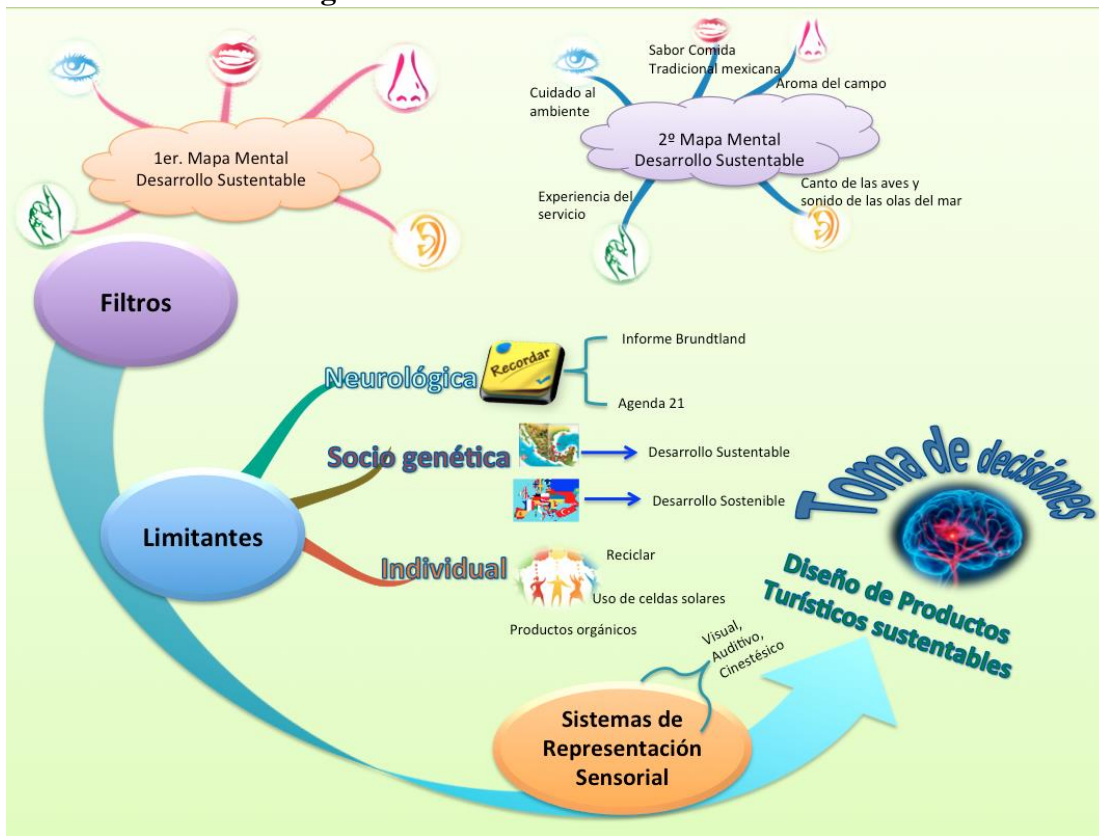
1er. Mapa Mental Desarrollo Sustentable

Cuidado al ambiente

Sabor Comida Tradicional mexicana

Aroma del campo

2º Mapa Mental Desarrollo Sustentable

Experiencia del servicio

Canto de las aves y sonido de las olas del mar

Filtros

Neurológica

Recordar

Informe Brundtland

Agenda 21

Socio genética

Desarrollo Sustentable

Desarrollo Sostenible

Toma de decisiones

Limitantes

Individual

Reciclar

Uso de celdas solares

Productos orgánicos

Diseño de Productos Turísticos sustentables

Visual, Auditivo, Cinestésico

Sistemas de Representación Sensorial